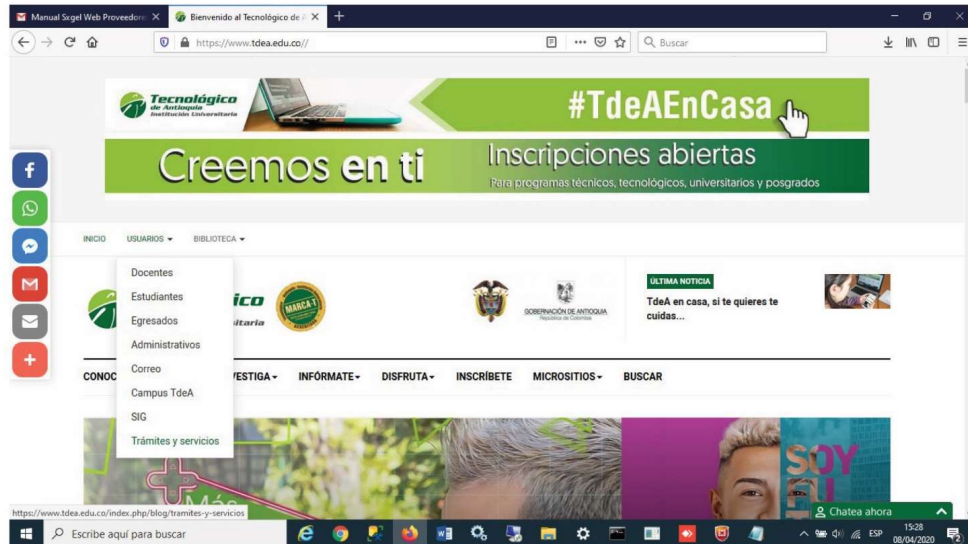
Manual Sxgel Web Proveedore ×
Bienvenido al Tecnológico de A ×
+

https://www.tdea.edu.co//

Buscar

Tecnológico de Antioquia Institución Universitaria

#TdeAEnCasa

Creemos en ti

Inscripciones abiertas

Para programas técnicos, tecnológicos, universitarios y posgrados

INICIO USUARIOS ▾ BIBLIOTECA ▾

Docentes
Estudiantes
Egresados
Administrativos
Correo
Campus TdeA
SIG
Trámites y servicios

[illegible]ico
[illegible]itaria

MARCA-T

GOBERNACIÓN DE ANTIOQUIA
República de Colombia

ÚLTIMA NOTICIA

TdeA en casa, si te quieres te cuidas...

CONOC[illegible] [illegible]VESTIGA ▾ INFÓRMATE ▾ DISFRUTA ▾ INSCRÍBETE MICROSITIOS ▾ BUSCAR

SOY

https://www.tdea.edu.co/index.php/blog/tramites-y-servicios

Chatea ahora

Escribe aquí para buscar

ESP 15:28 08/04/2020